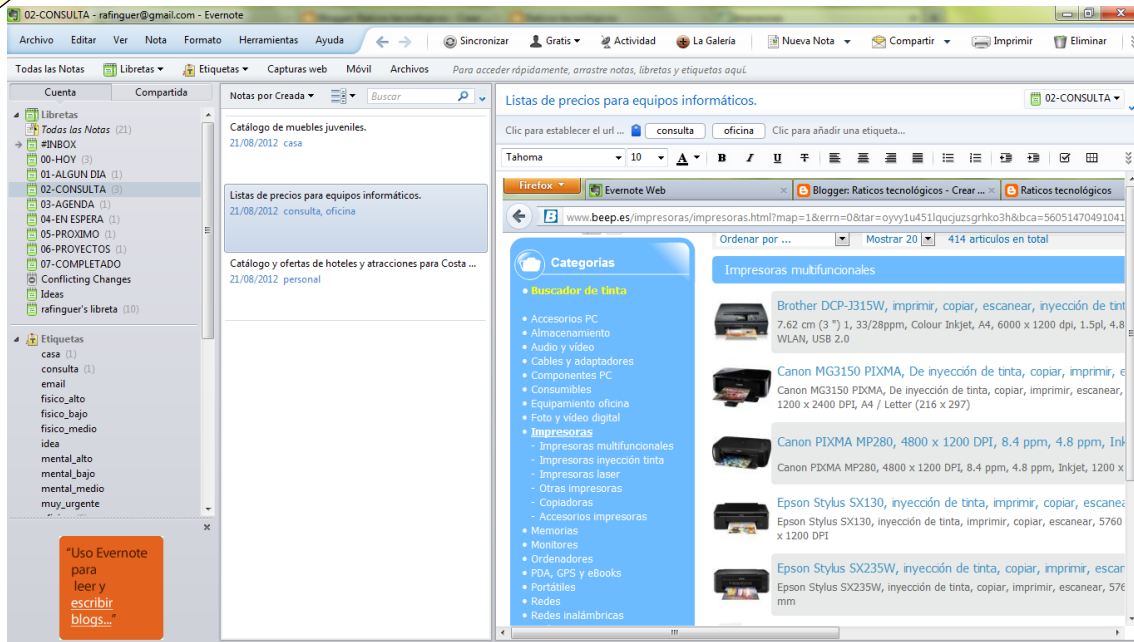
02-CONSULTA - rafinguer@gmail.com - Evernote

Archivo Editar Ver Nota Formato Herramientas Ayuda

Sincronizar Gratis Actividad La Galería Nueva Nota Compartir Imprimir Eliminar

Todas las Notas Libretas Etiquetas Capturas web Móvil Archivos Para acceder rápidamente, arrastre notas, libretas y etiquetas aquí.

Cuenta Compartida

Libretas
Todas las Notas (21)
#INBOX
00-HOY (3)
01-ALGUN DIA (1)
02-CONSULTA (3)
03-AGENDA (1)
04-EN ESPERA (1)
05-PROXIMO (1)
06-PROYECTOS (1)
07-COMPLETADO
Conflicting Changes
Ideas
rafinguer's libreta (10)

Etiquetas
casa (1)
consulta (1)
email
fisico_alto
fisico_bajo
fisico_medio
idea
mental_alto
mental_bajo
mental_medio
muy_urgente

"Uso Evernote para leer y escribir blogs..."

Notas por Creada Buscar

Catálogo de muebles juveniles.
21/08/2012 casa

Listas de precios para equipos informáticos.
21/08/2012 consulta, oficina

Catálogo y ofertas de hoteles y atracciones para Costa ...
21/08/2012 personal

Listas de precios para equipos informáticos.

02-CONSULTA

Clic para establecer el url ... consulta oficina Clic para añadir una etiqueta...

Tahoma 10

Firefox Evernote Web Blogger: Raticos tecnológicos - Crear ... Raticos tecnológicos

www.beep.es/impresoras/impresoras.html?map=1&errn=0&tar=oyvy1u451lqucjuszsgrhko3h&bca=56051470491041

Categorias
Buscador de tinta
Accesorios PC
Almacenamiento
Audio y vídeo
Cables y adaptadores
Componentes PC
Consumibles
Equipamiento oficina
Foto y vídeo digital
Impresoras
- Impresoras multifuncionales
- Impresoras inyección tinta
- Impresoras laser
- Otras impresoras
- Copiadoras
- Accesorios impresoras
Memorias
Monitores
Ordenadores
PDA, GPS y eBooks
Portátiles
Redes
Redes inalámbricas

Ordenar por ... Mostrar 20 414 artículos en total

Impresoras multifuncionales

Brother DCP-J315W, imprimir, copiar, escanear, inyección de tint
7.62 cm (3 ") 1, 33/28ppm, Colour Inkjet, A4, 6000 x 1200 dpi, 1.5pl, 4.8 WLAN, USB 2.0

Canon MG3150 PIXMA, De inyección de tinta, copiar, imprimir, e
Canon MG3150 PIXMA, De inyección de tinta, copiar, imprimir, escanear, 1200 x 2400 DPI, A4 / Letter (216 x 297)

Canon PIXMA MP280, 4800 x 1200 DPI, 8.4 ppm, 4.8 ppm, Ink
Canon PIXMA MP280, 4800 x 1200 DPI, 8.4 ppm, 4.8 ppm, Inkjet, 1200 x

Epson Stylus SX130, inyección de tinta, imprimir, copiar, escanea
Epson Stylus SX130, inyección de tinta, imprimir, copiar, escanear, 5760 x 1200 DPI

Epson Stylus SX235W, inyección de tinta, copiar, imprimir, escan
Epson Stylus SX235W, inyección de tinta, copiar, imprimir, escanear, 576 mm